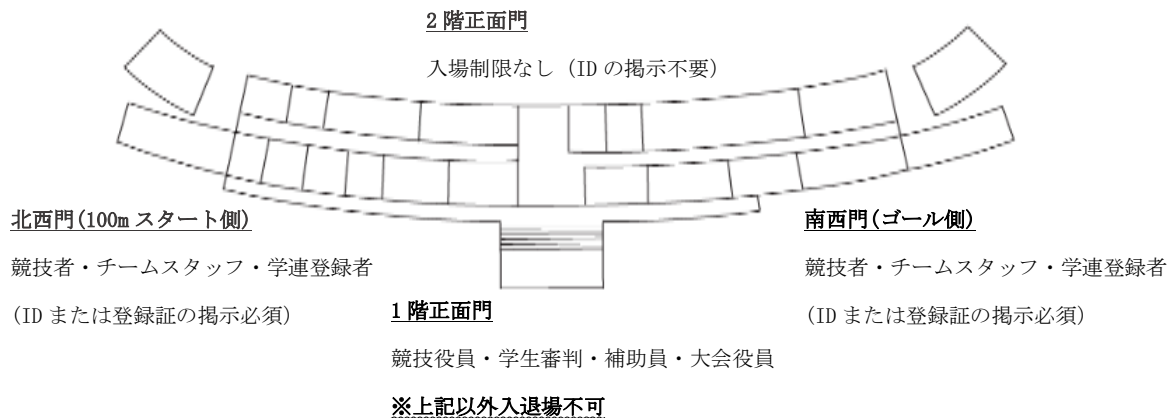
2 階正面門

入場制限なし（ID の掲示不要）

北西門(100m スタート側)

競技者・チームスタッフ・学連登録者

（ID または登録証の掲示必須）

南西門(ゴール側)

競技者・チームスタッフ・学連登録者

（ID または登録証の掲示必須）

1 階正面門

競技役員・学生審判・補助員・大会役員

※上記以外入退場不可